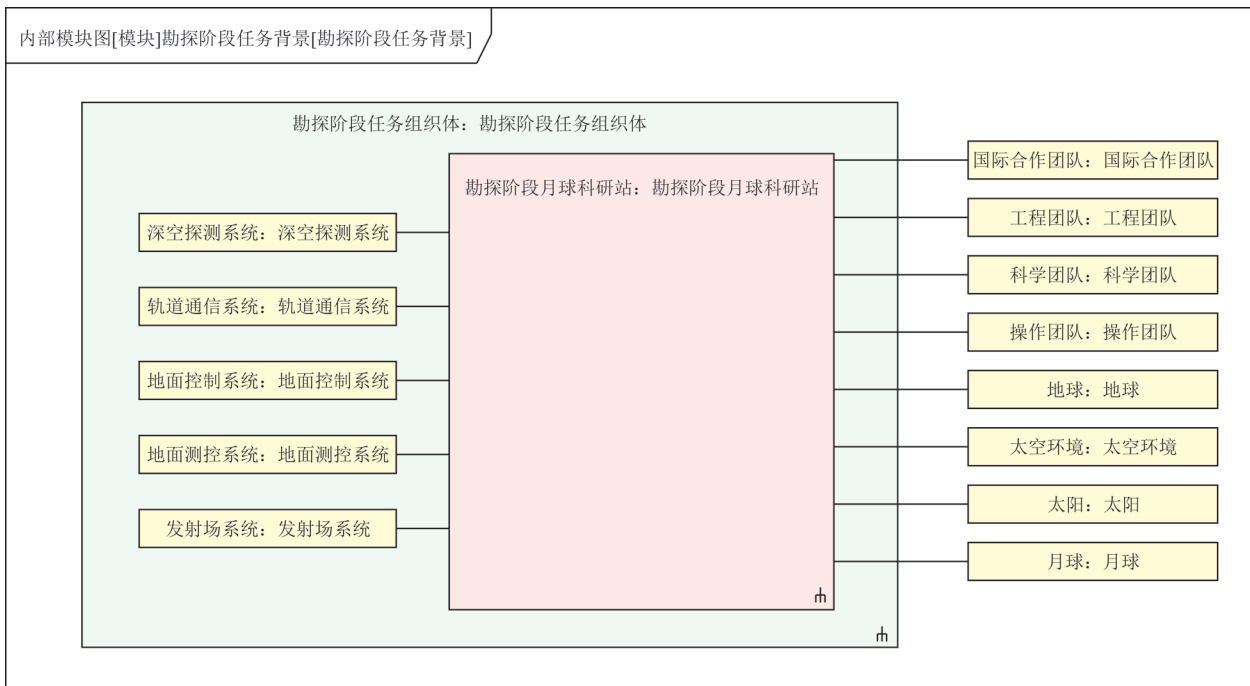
内部模块图[模块]勘探阶段任务背景[勘探阶段任务背景]

勘探阶段任务组织体：勘探阶段任务组织体

勘探阶段月球科研站：勘探阶段月球科研站

深空探测系统：深空探测系统

轨道通信系统：轨道通信系统

地面控制系统：地面控制系统

地面测控系统：地面测控系统

发射场系统：发射场系统

国际合作团队：国际合作团队

工程团队：工程团队

科学团队：科学团队

操作团队：操作团队

地球：地球

太空环境：太空环境

太阳：太阳

月球：月球